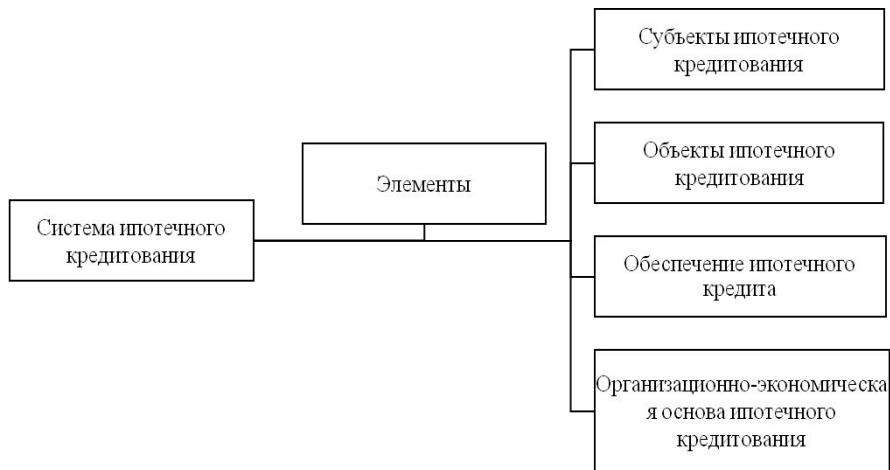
Система ипотечного кредитования

Элементы

Субъекты ипотечного кредитования

Объекты ипотечного кредитования

Обеспечение ипотечного кредита

Организационно-экономическа я основа ипотечного кредитования